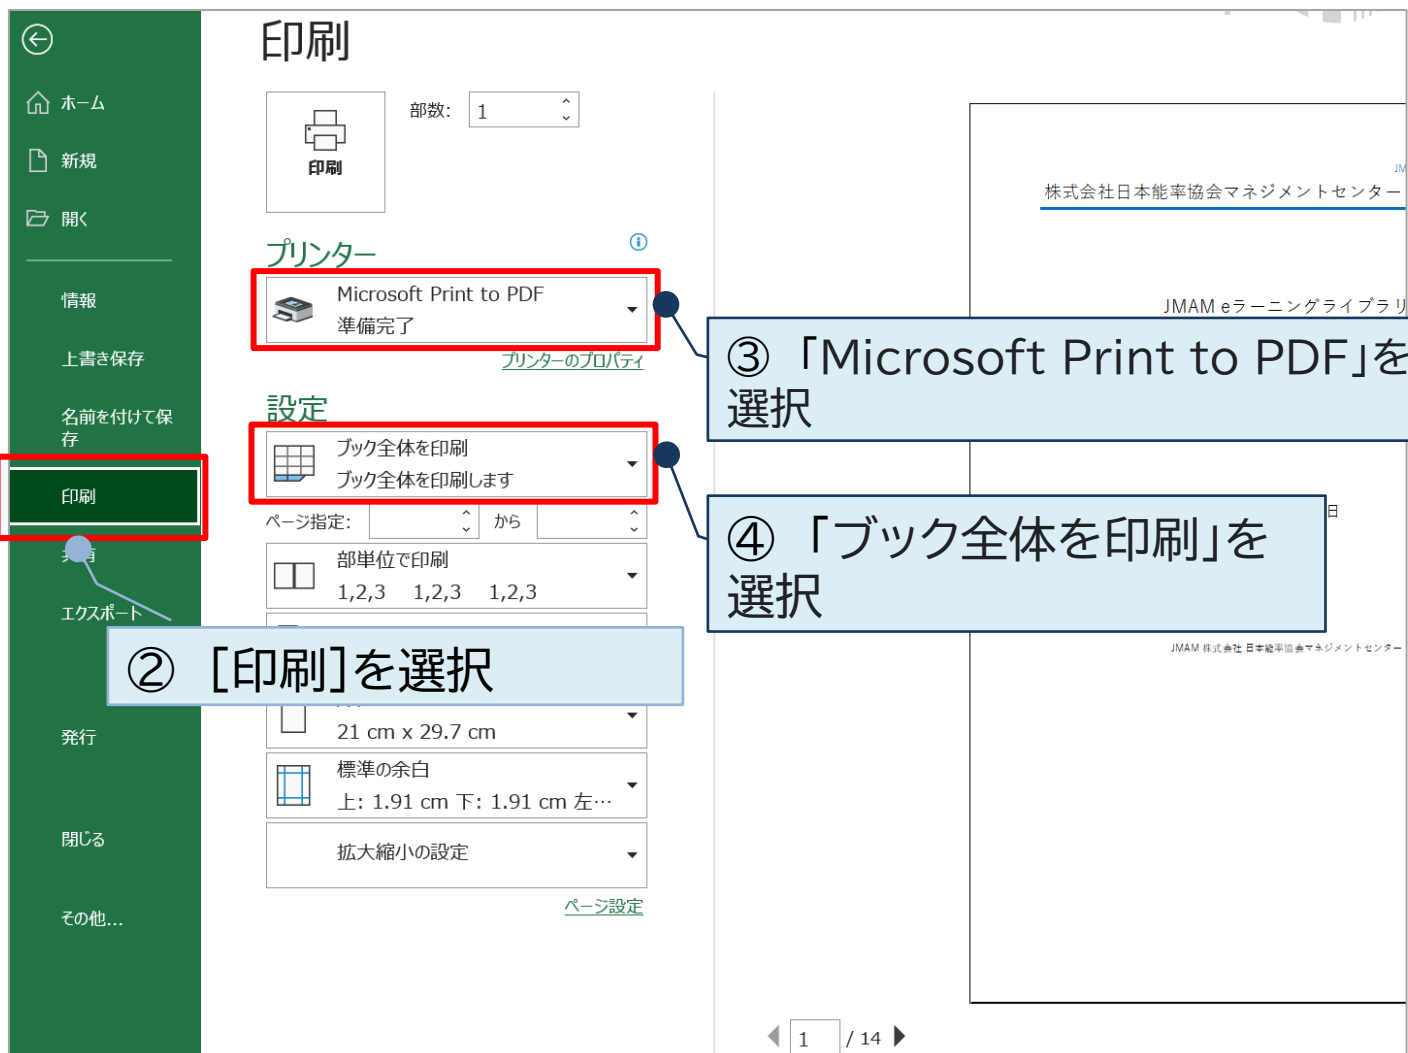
ホーム
新規
開く
情報
上書き保存
名前を付けて保存
印刷
共有
エクスポート
発行
閉じる
その他...

印刷

印刷
部数: 1

プリンター
Microsoft Print to PDF
準備完了
プリンターのプロパティ

設定
ブック全体を印刷
ブック全体を印刷します
ページ指定: から
部単位で印刷
1,2,3 1,2,3 1,2,3
21 cm x 29.7 cm
標準の余白
上: 1.91 cm 下: 1.91 cm 左:...
拡大縮小の設定
ページ設定

③「Microsoft Print to PDF」を選択

④「ブック全体を印刷」を選択

②[印刷]を選択

株式会社日本能率協会マネジメントセンター
JMAM eラーニングライブラリ
日
JMAM 株式会社 日本能率協会マネジメントセンター

1 / 14